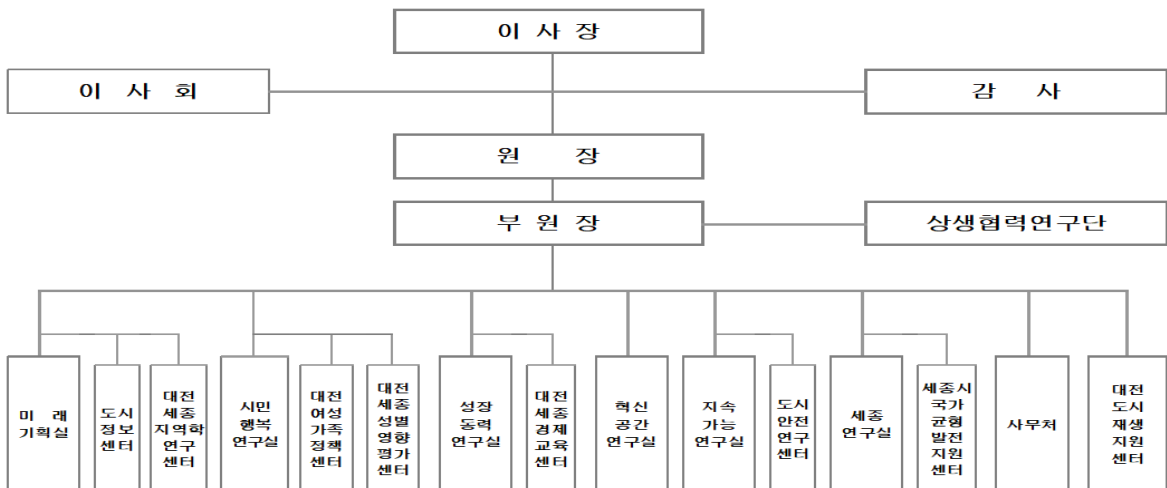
이 사 장

이 사 회

감 사

원 장

부 원 장

상생협력연구단

미 래 기획실

도시 정보 센터

대전 세종 지역학 연구 센터

시민 행복 연구실

대전 여성 가족 정책 센터

대전 세종 성별 영향 평가 센터

성장 동력 연구실

대전 세종 경제 교육 센터

혁신 공간 연구실

지속 가능 연구실

도시 안전 연구 센터

세종 연구실

세종시 국가 균형 발전 지원 센터

사무처

대전 도시 재생 지원 센터